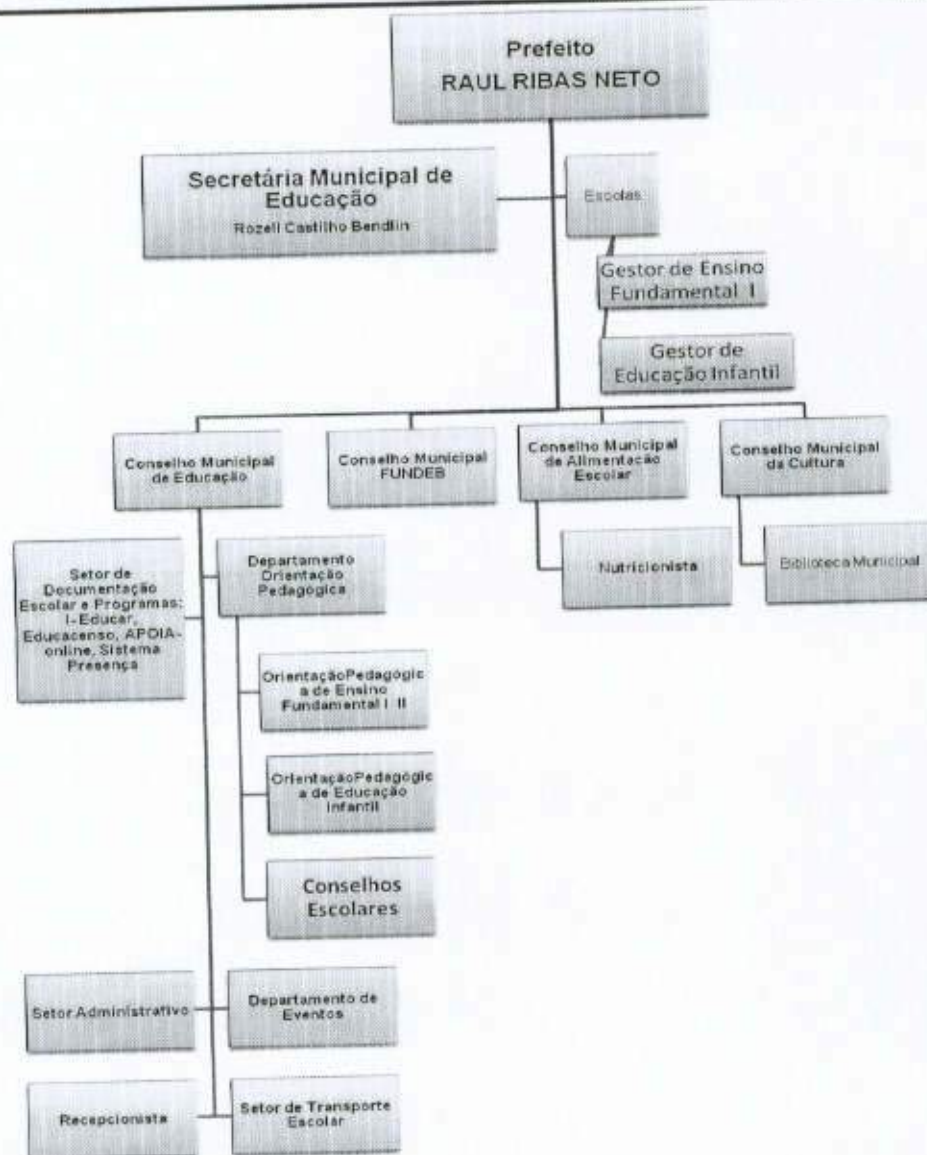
Prefeito
RAUL RIBAS NETO

Secretária Municipal de Educação
Rozeli Castilho Bendlin

Escolas

Gestor de Ensino Fundamental I

Gestor de Educação Infantil

Conselho Municipal de Educação

Conselho Municipal FUNDEB

Conselho Municipal de Alimentação Escolar

Conselho Municipal da Cultura

Nutricionista

Biblioteca Municipal

Setor de Documentação Escolar e Programas: I-Educar, Educacenso, APOIA-online, Sistema Presença

Departamento Orientação Pedagógica

OrientaçãoPedagógica de Ensino Fundamental I II

OrientaçãoPedagógica de Educação Infantil

Conselhos Escolares

Setor Administrativo

Departamento de Eventos

Recepcionista

Setor de Transporte Escolar